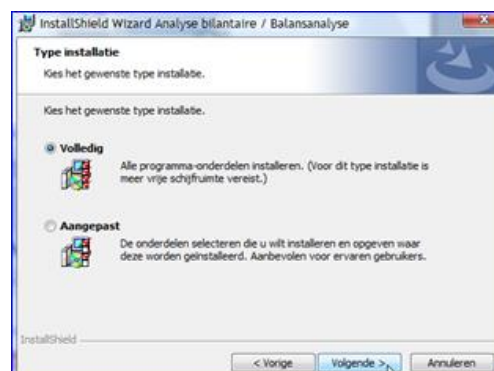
InstallShield Wizard Analyse bilantaire / Balansanalyse

Type installatie

Kies het gewenste type installatie.

Kies het gewenste type installatie.

Volledig

Alle programma-onderdelen installeren. (Voor dit type installatie is meer vrije schijfruimte vereist.)

Aangepast

De onderdelen selecteren die u wilt installeren en opgeven waar deze worden geïnstalleerd. Aanbevolen voor ervaren gebruikers.

InstallShield

< Vorige

Volgende >

Annuleren